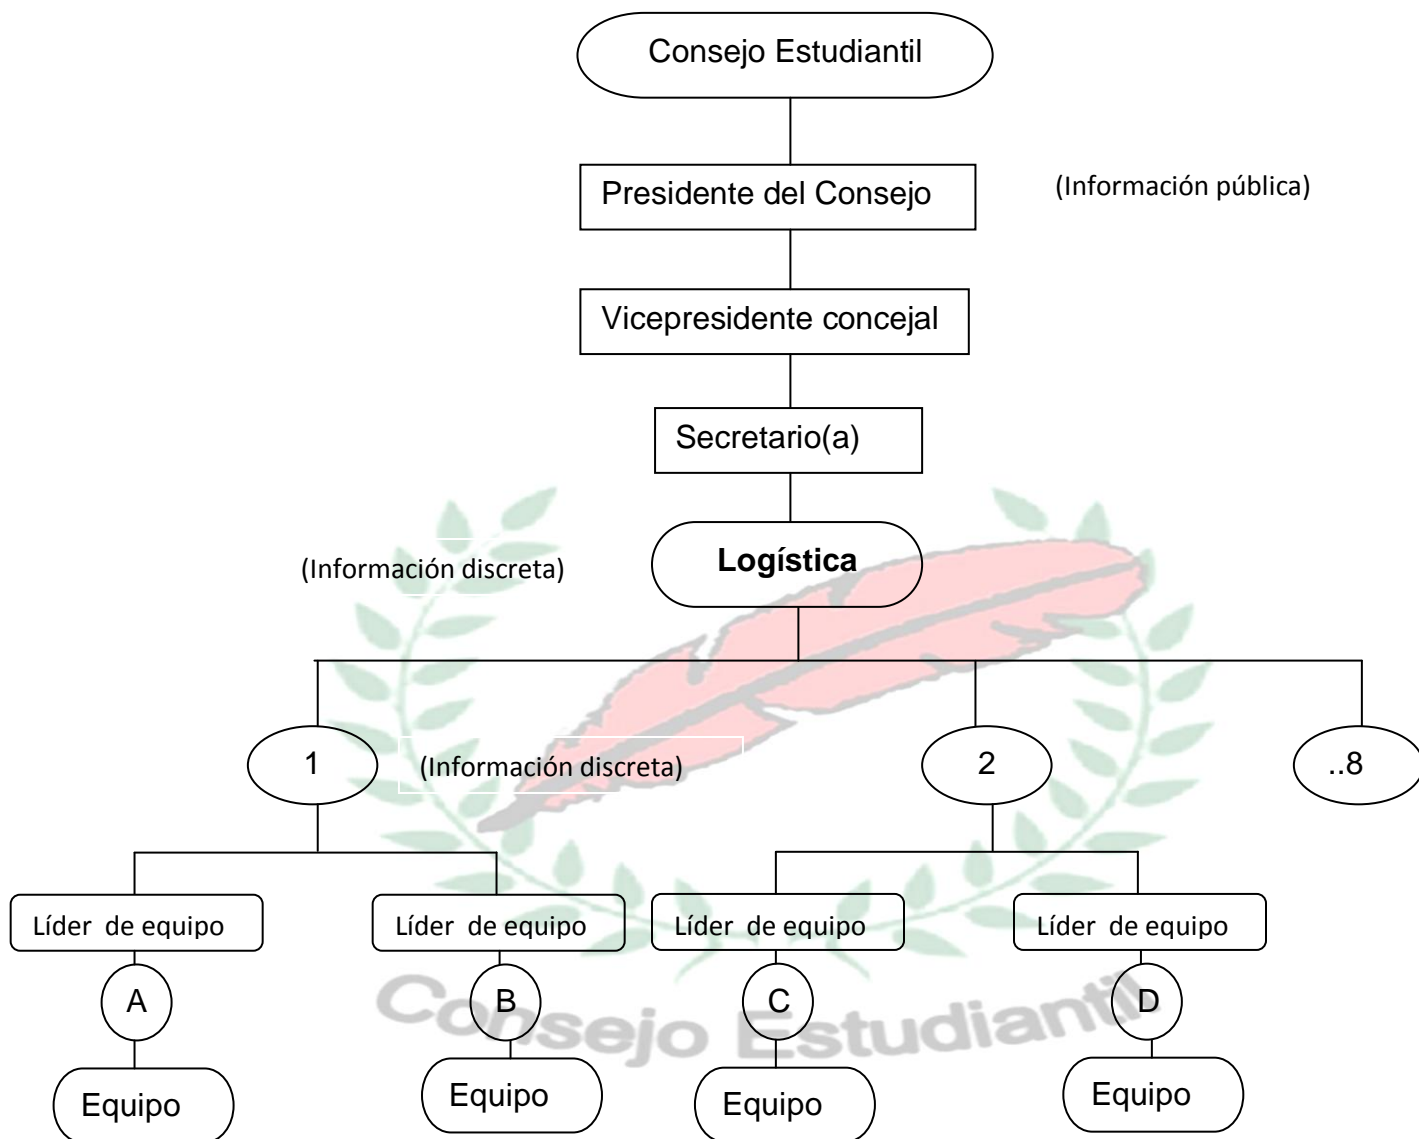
Consejo Estudiantil

Presidente del Consejo

(Información pública)

Vicepresidente concejal

Secretario(a)

(Información discreta)

Logística

1

(Información discreta)

2

..8

Líder de equipo

Líder de equipo

Líder de equipo

Líder de equipo

A

B

C

D

Equipo

Equipo

Equipo

Equipo

Consejo Estudiantil